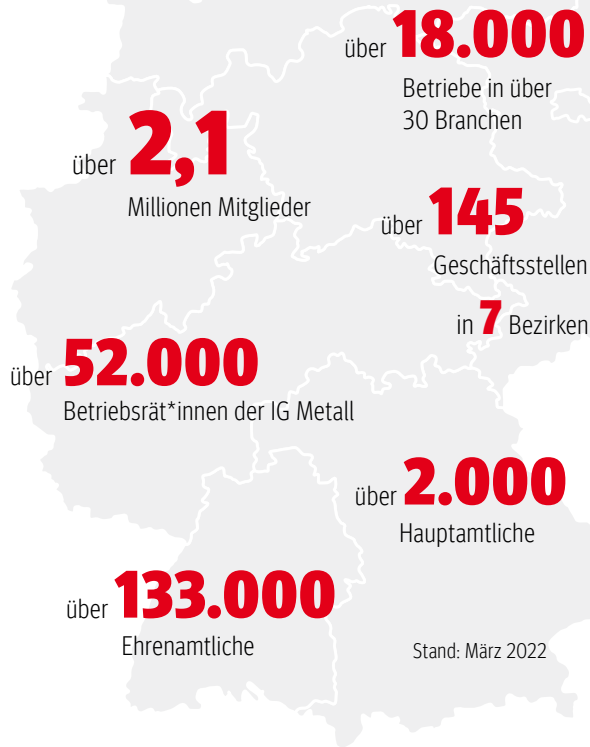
über 18.000
Betriebe in über 30 Branchen

über 2,1
Millionen Mitglieder

über 145
Geschäftsstellen

in 7 Bezirken

über 52.000
Betriebsrät*innen der IG Metall

über 2.000
Hauptamtliche

über 133.000
Ehrenamtliche

Stand: März 2022